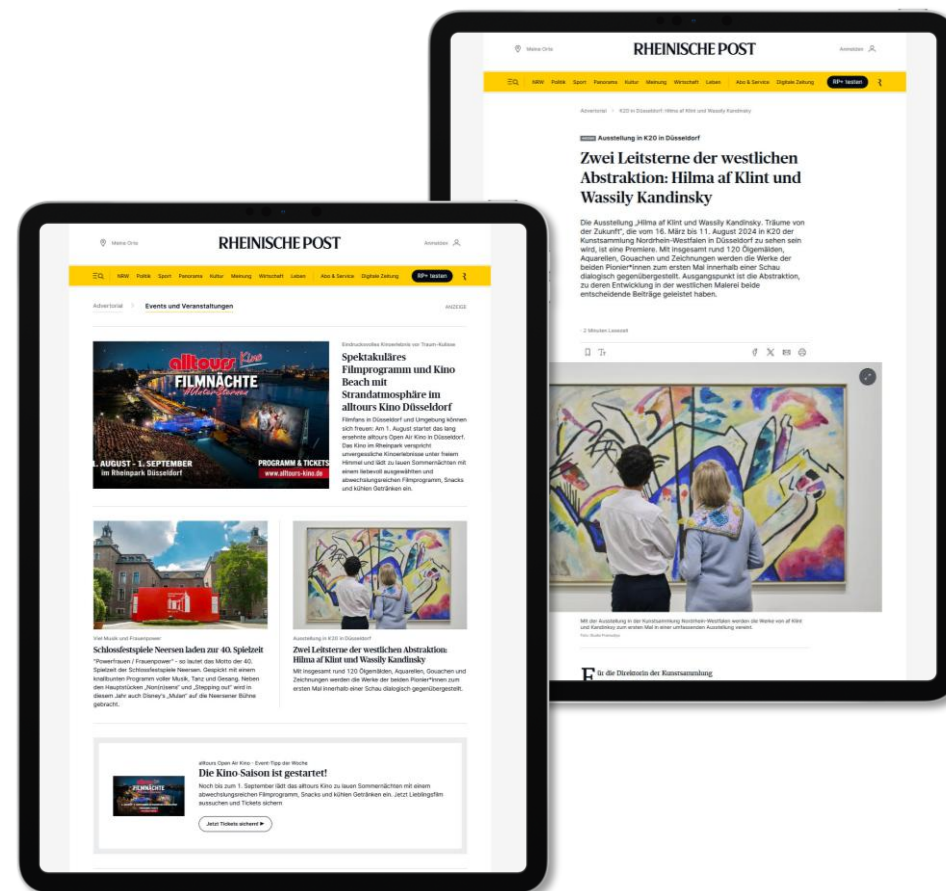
Meine Orte

RHEINISCHE POST

Anmelden

NRW Politik Sport Panorama Kultur Meinung Wirtschaft Leben Abo & Service Digitale Zeitung RP+ testen

Advertorial > K20 in Düsseldorf: Hilma af Klint und Wassily Kandinsky

Ausstellung in K20 in Düsseldorf

Zwei Leitsterne der westlichen Abstraktion: Hilma af Klint und Wassily Kandinsky

Die Ausstellung „Hilma af Klint und Wassily Kandinsky. Träume von der Zukunft", die vom 16. März bis 11. August 2024 in K20 der Kunstsammlung Nordrhein-Westfalen in Düsseldorf zu sehen sein wird, ist eine Premiere. Mit insgesamt rund 120 Ölgemälden, Aquarellen, Gouachen und Zeichnungen werden die Werke der beiden Pionier*innen zum ersten Mal innerhalb einer Schau dialogisch gegenübergestellt. Ausgangspunkt ist die Abstraktion, zu deren Entwicklung in der westlichen Malerei beide entscheidende Beiträge geleistet haben.

2 Minuten Lesezeit

Mit der Ausstellung in der Kunstsammlung Nordrhein-Westfalen werden die Werke von af Klint und Kandinsky zum ersten Mal in einer umfassenden Ausstellung vereint.

Für die Direktorin der Kunstsammlung

Meine Orte

RHEINISCHE POST

Anmelden

NRW Politik Sport Panorama Kultur Meinung Wirtschaft Leben Abo & Service Digitale Zeitung RP+ testen

Advertorial > Events und Veranstaltungen

ANZEIGE

alltours Kino FILMNÄCHTE
1. AUGUST - 1. SEPTEMBER im Rheinpark Düsseldorf
PROGRAMM & TICKETS www.alltours-kino.de

Eindrucksvolles Kinoerlebnis vor Traum-Kulisse

Spektakuläres Filmprogramm und Kino Beach mit Strandatmosphäre im alltours Kino Düsseldorf

Filmfans in Düsseldorf und Umgebung können sich freuen: Am 1. August startet das lang ersehnte alltours Open Air Kino in Düsseldorf. Das Kino im Rheinpark verspricht unvergessliche Kinoerlebnisse unter freiem Himmel und lädt zu lauen Sommernächten mit einem liebevoll ausgewählten und abwechslungsreichen Filmprogramm, Snacks und kühlen Getränken ein.

Viel Musik und Frauenpower

Schlossfestspiele Neersen laden zur 40. Spielzeit

"Powerfrauen / Frauenpower" - so lautet das Motto der 40. Spielzeit der Schlossfestspiele Neersen. Gespickt mit einem knallbunten Programm voller Musik, Tanz und Gesang. Neben den Hauptstücken „Nonnsense" und „Stepping out" wird in diesem Jahr auch Disney's „Mulan" auf der Neersener Bühne gebracht.

Ausstellung in K20 in Düsseldorf

Zwei Leitsterne der westlichen Abstraktion: Hilma af Klint und Wassily Kandinsky

Mit insgesamt rund 120 Ölgemälden, Aquarellen, Gouachen und Zeichnungen werden die Werke der beiden Pionier*innen zum ersten Mal innerhalb einer Schau dialogisch gegenübergestellt.

alltours Open Air Kino - Event-Tipp der Woche

Die Kino Saison ist gestartet!

Noch bis zum 1. September lädt das alltours Kino zu lauen Sommernächten mit einem abwechslungsreichen Filmprogramm, Snacks und kühlen Getränken ein. Jetzt Lieblingsfilm aussuchen und Tickets sichern

Jetzt Tickets sichern! ▶